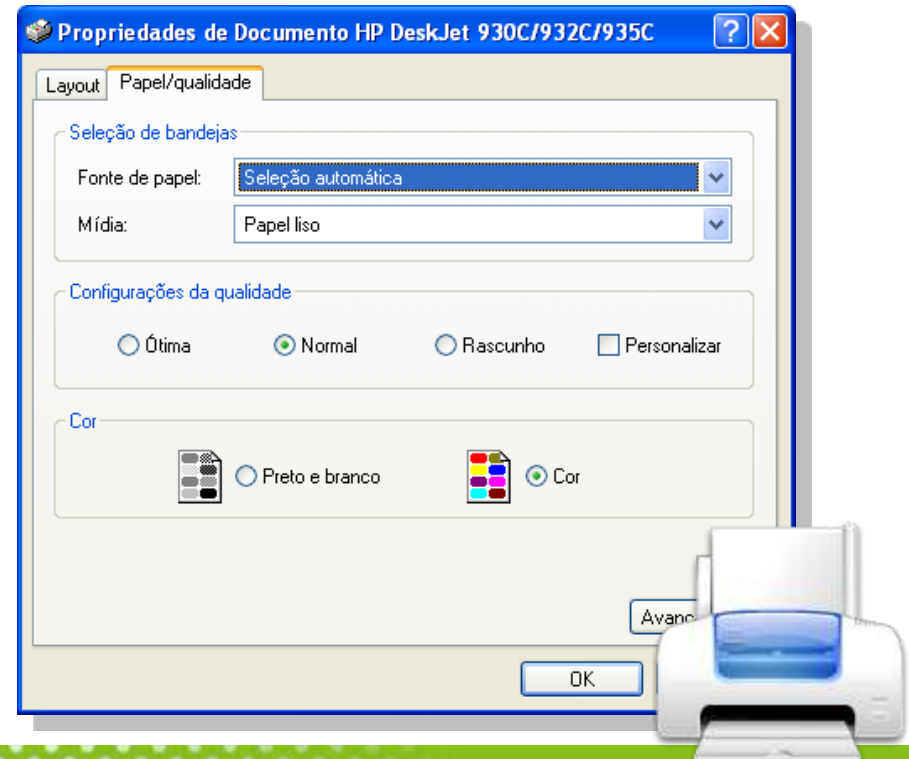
Propriedades de Documento HP DeskJet 930C/932C/935C

Layout
Papel/qualidade

Seleção de bandejas
Fonte de papel: Seleção automática
Mídia: Papel liso

Configurações da qualidade
Ótima
Normal
Rascunho
Personalizar

Cor
Preto e branco
Cor

Avanç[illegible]

OK